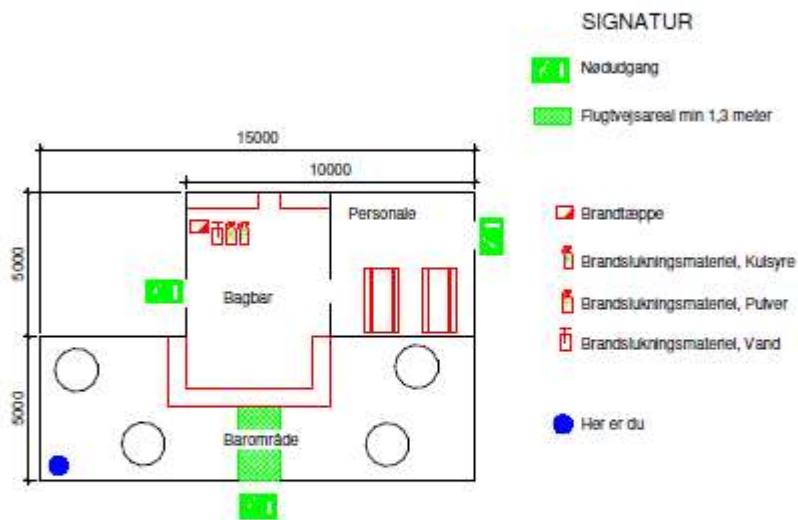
SIGNATUR

Nødudgang

Flugtvejsareal min 1,3 meter

15000

10000

Personale

5000

Bagbar

5000

Barområde

Brandtæppe

Brandslukningsmateriel, Kulsyre

Brandslukningsmateriel, Pulver

Brandslukningsmateriel, Vand

Her er du